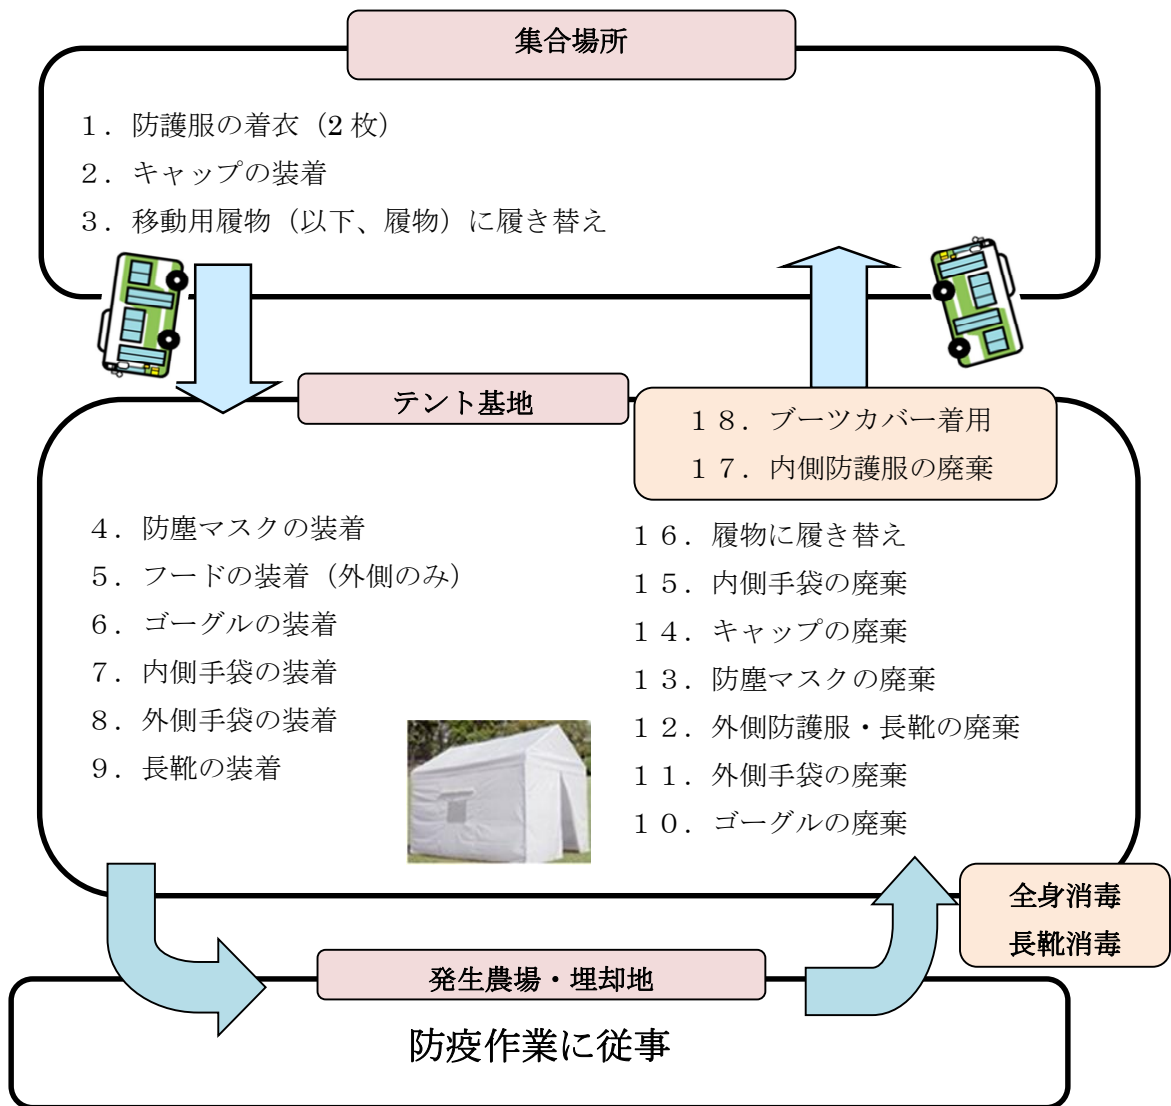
集合場所

1．防護服の着衣（2 枚）
2．キャップの装着
3．移動用履物（以下、履物）に履き替え

テント基地

１８．ブーツカバー着用
１７．内側防護服の廃棄

4．防塵マスクの装着
5．フードの装着（外側のみ）
6．ゴーグルの装着
7．内側手袋の装着
8．外側手袋の装着
9．長靴の装着

１６．履物に履き替え
１５．内側手袋の廃棄
１４．キャップの廃棄
１３．防塵マスクの廃棄
１２．外側防護服・長靴の廃棄
１１．外側手袋の廃棄
１０．ゴーグルの廃棄

全身消毒
長靴消毒

発生農場・埋却地

防疫作業に従事